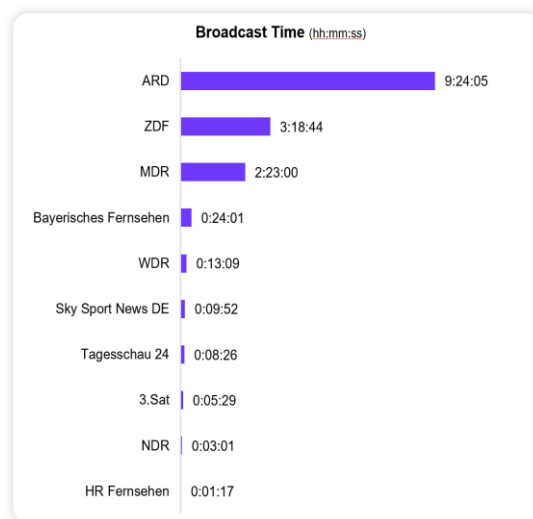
Broadcast Time (hh:mm:ss)

| Channel | Time |
|---|---|
| ARD | 9:24:05 |
| ZDF | 3:18:44 |
| MDR | 2:23:00 |
| Bayerisches Fernsehen | 0:24:01 |
| WDR | 0:13:09 |
| Sky Sport News DE | 0:09:52 |
| Tagesschau 24 | 0:08:26 |
| 3.Sat | 0:05:29 |
| NDR | 0:03:01 |
| HR Fernsehen | 0:01:17 |